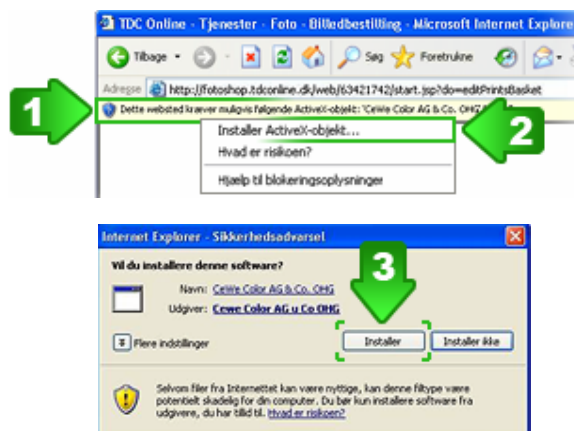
TDC Online - Tjenester - Foto - Billedbestilling - Microsoft Internet Explore

Tilbage · Søg Foretrukne

Adresse http://fotoshop.tdconline.dk/web/63421742/start.jsp?do=editPrintsBasket

1

Dette websted kræver muligvis følgende ActiveX-objekt: 'CeWe Color AG & Co. OHG' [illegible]

2

Installer ActiveX-objekt...
Hvad er risikoen?
Hjælp til blokeringsoplysninger

Internet Explorer - Sikkerhedsadvarsel

Vil du installere denne software?

3

Navn: CeWe Color AG & Co. OHG
Udgiver: Cewe Color AG u Co OHG

Flere indstillinger

Installer

Installer ikke

Selvom filer fra Internettet kan være nyttige, kan denne filtype være potentielt skadelig for din computer. Du bør kun installere software fra udgivere, du har tillid til. Hvad er risikoen?